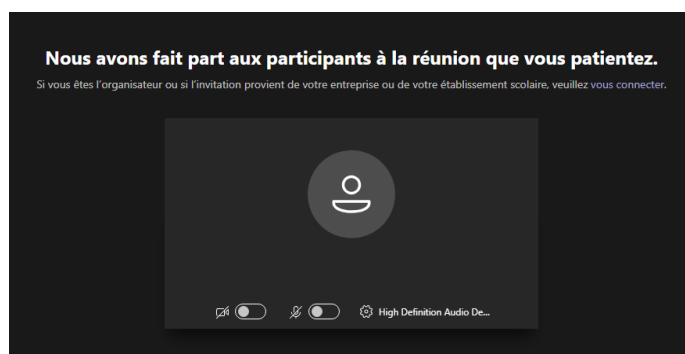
Nous avons fait part aux participants à la réunion que vous patientez.

Si vous êtes l'organisateur ou si l'invitation provient de votre entreprise ou de votre établissement scolaire, veuillez vous connecter.

High Definition Audio De...